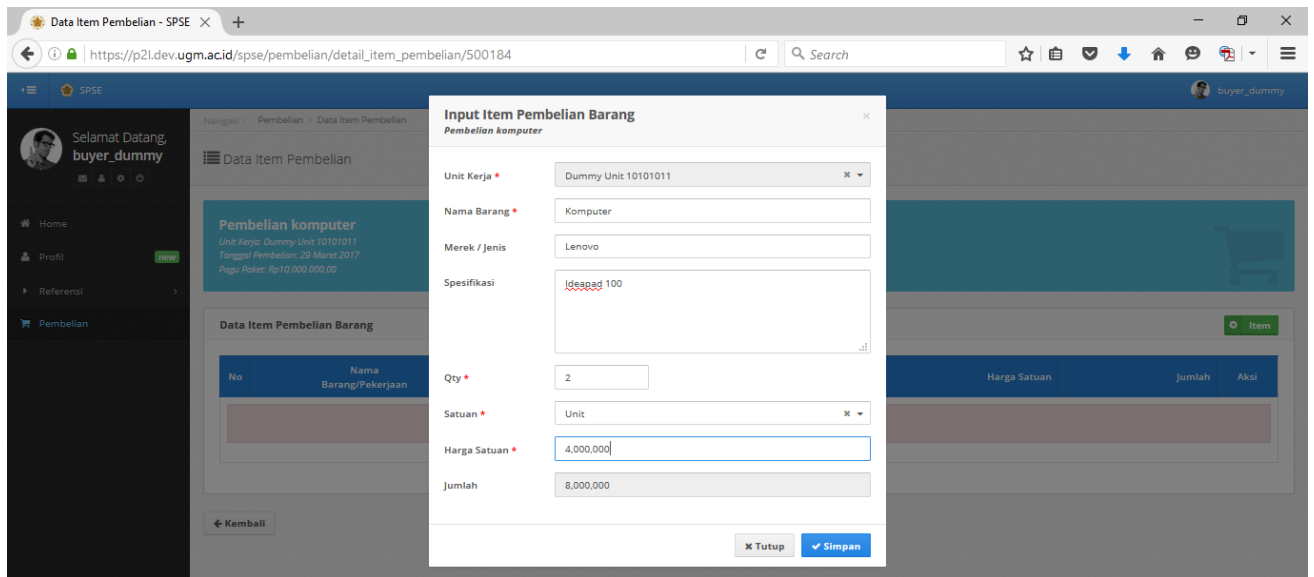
Data Item Pembelian - SPSE ×

https://p2l.dev.ugm.ac.id/spse/pembelian/detail_item_pembelian/500184

Search

SPSE

buyer_dummy

Selamat Datang, buyer_dummy

Home

Profil new

Referensi

Pembelian

Navigasi: Pembelian > Data Item Pembelian

Data Item Pembelian

Pembelian komputer
Unit Kerja: Dummy Unit 10101011
Tanggal Pembelian: 29 Maret 2017
Pagu Paket: Rp10.000.000,00

Data Item Pembelian Barang

Item

| No | Nama Barang/Pekerjaan | Harga Satuan | Jumlah | Aksi |
|---|---|---|---|---|

← Kembali

Input Item Pembelian Barang
Pembelian komputer

Unit Kerja * Dummy Unit 10101011

Nama Barang * Komputer

Merek / Jenis Lenovo

Spesifikasi Ideapad 100

Qty * 2

Satuan * Unit

Harga Satuan * 4,000,000

Jumlah 8,000,000

✖ Tutup ✔ Simpan